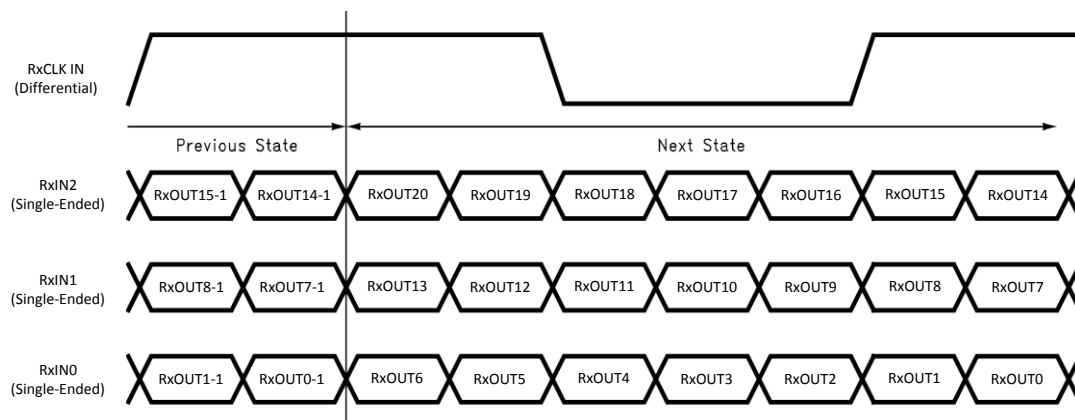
RxCLK IN
(Differential)

Previous State

Next State

RxIN2
(Single-Ended)

RxOUT15-1 RxOUT14-1 RxOUT20 RxOUT19 RxOUT18 RxOUT17 RxOUT16 RxOUT15 RxOUT14

RxIN1
(Single-Ended)

RxOUT8-1 RxOUT7-1 RxOUT13 RxOUT12 RxOUT11 RxOUT10 RxOUT9 RxOUT8 RxOUT7

RxIN0
(Single-Ended)

RxOUT1-1 RxOUT0-1 RxOUT6 RxOUT5 RxOUT4 RxOUT3 RxOUT2 RxOUT1 RxOUT0